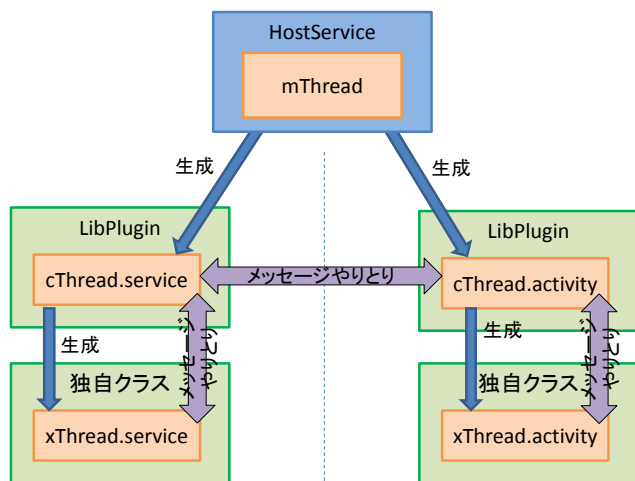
HostService

mThread

生成

生成

LibPlugin

cThread.service

メッセージやりとり

LibPlugin

cThread.activity

生成

メッセージやりとり

生成

メッセージやりとり

独自クラス

xThread.service

独自クラス

xThread.activity